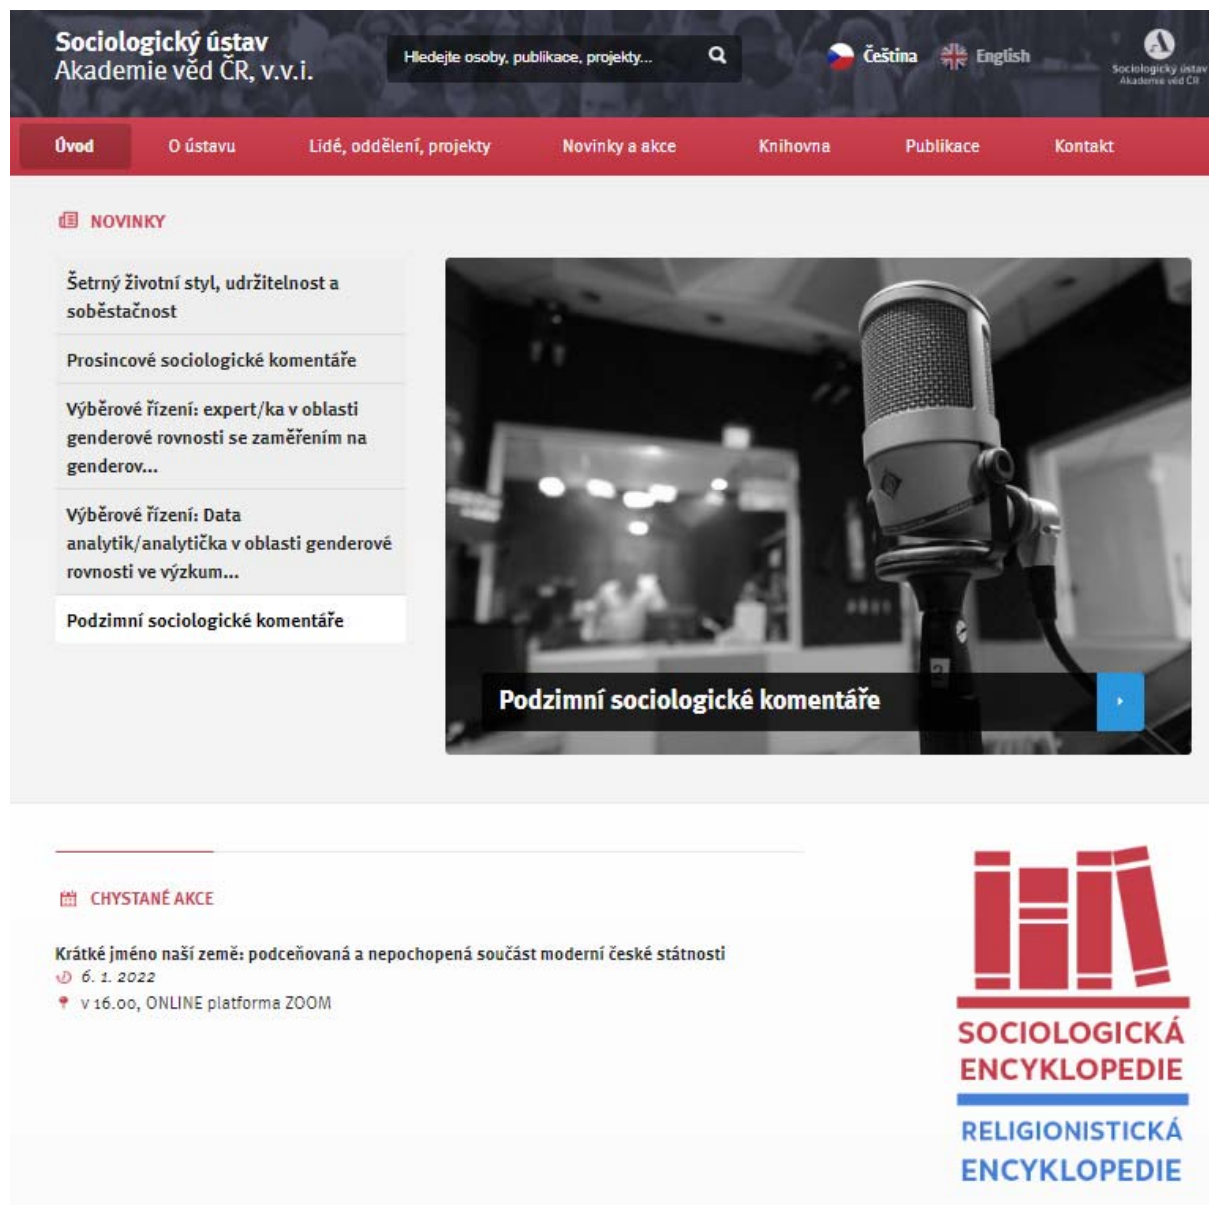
Sociologický ústav
Akademie věd ČR, v.v.i.

Hledejte osoby, publikace, projekty...

Čeština English

Sociologický ústav
Akademie věd ČR

Úvod O ústavu Lidé, oddělení, projekty Novinky a akce Knihovna Publikace Kontakt

NOVINKY

Šetrný životní styl, udržitelnost a soběstačnost

Prosincové sociologické komentáře

Výběrové řízení: expert/ka v oblasti genderové rovnosti se zaměřením na genderov...

Výběrové řízení: Data analytik/analytička v oblasti genderové rovnosti ve výzkum...

Podzimní sociologické komentáře

Podzimní sociologické komentáře

CHYSTANÉ AKCE

Krátké jméno naší země: podceňovaná a nepochopená součást moderní české státnosti

6. 1. 2022

v 16.00, ONLINE platforma ZOOM

SOCIOLOGICKÁ ENCYKLOPEDIE

RELIGIONISTICKÁ ENCYKLOPEDIE